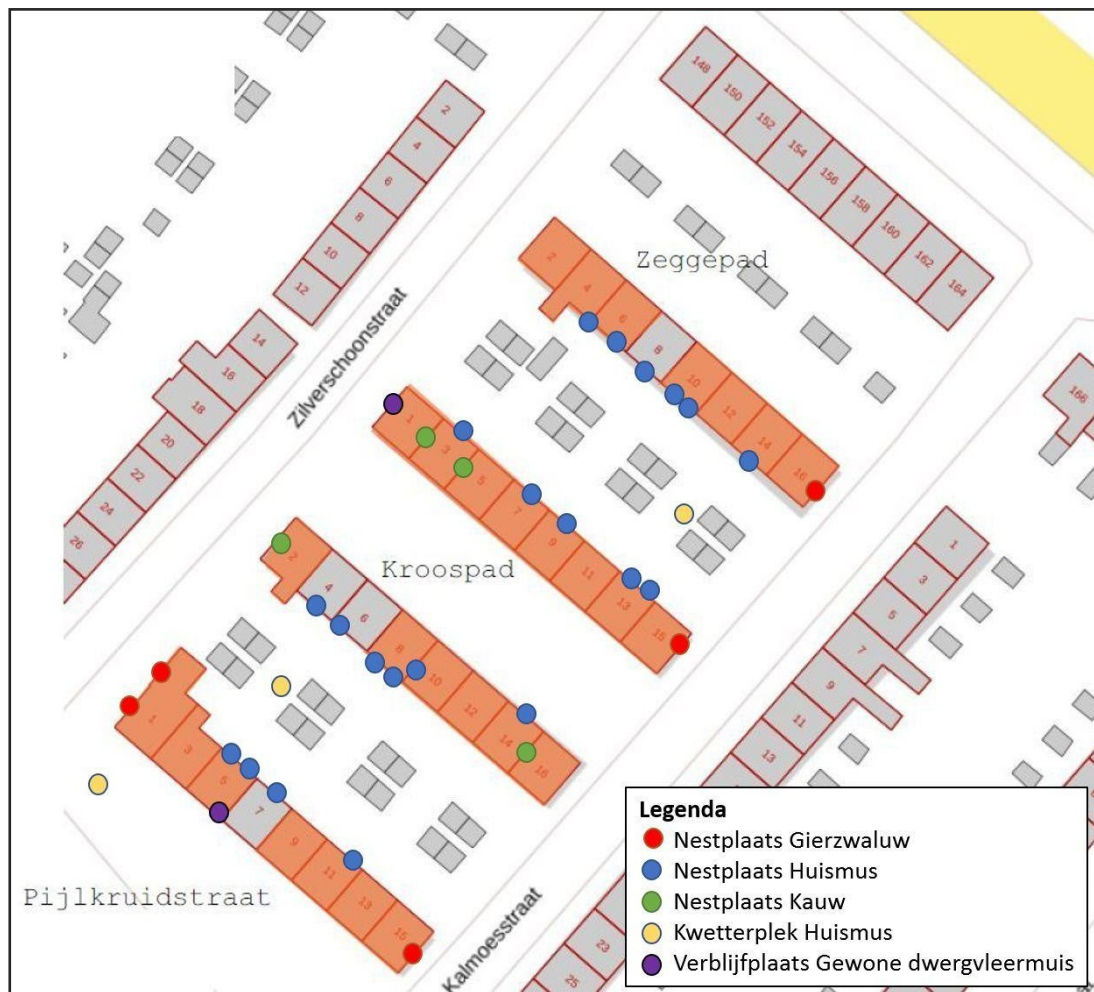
Zeggepad

Zilverschoonstraat

Kroospad

Pijlkruidstraat

Kalmoesstraat

148 150 152 154 156 158 160 162 164

2 4 6 8 10 12

14 16 18 20 22 24 26

2 4 6 8 10 12 14 16

1 3 5 7 9 11 13 15

2 4 6 8 10 12 14 16

1 3 5 7 9 11 13 15

1 3 5 7 9 11 13

166

23 25

Legenda
Nestplaats Gierzwaluw
Nestplaats Huismus
Nestplaats Kauw
Kwetterplek Huismus
Verblijfplaats Gewone dwergvleermuis